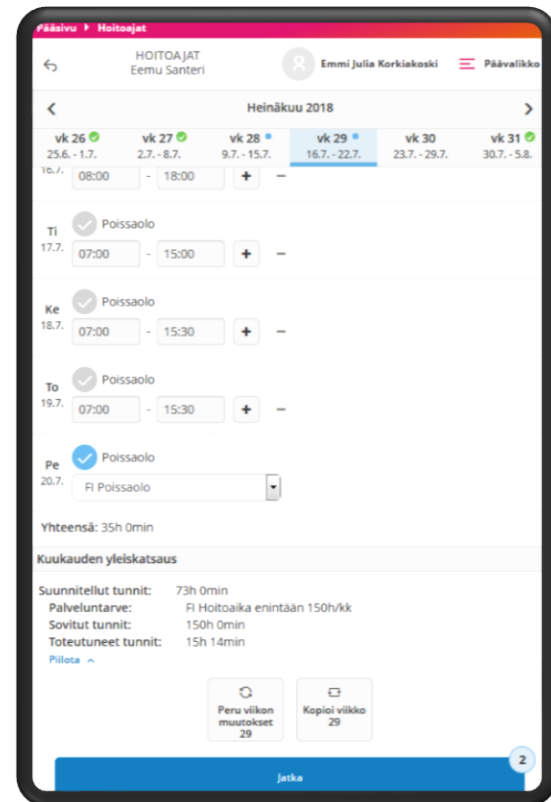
Pääsivu ▸ Hoitoajat

HOITOAJAT
Eemu Santeri

Emmi Julia Korkiakoski

Päävalikko

Heinäkuu 2018

vk 26
25.6. - 1.7.

vk 27
2.7. - 8.7.

vk 28
9.7. - 15.7.

vk 29
16.7. - 22.7.

vk 30
23.7. - 29.7.

vk 31
30.7. - 5.8.

16.7. 08:00 - 18:00 + –

Ti
17.7.
Poissaolo
07:00 - 15:00 + –

Ke
18.7.
Poissaolo
07:00 - 15:30 + –

To
19.7.
Poissaolo
07:00 - 15:30 + –

Pe
20.7.
Poissaolo
FI Poissaolo

Yhteensä: 35h 0min

Kuukauden yleiskatsaus

Suunnitellut tunnit: 73h 0min
Palveluntarve: FI Hoitoaika enintään 150h/kk
Sovitut tunnit: 150h 0min
Toteutuneet tunnit: 15h 14min
Piilota

Peru viikon muutokset 29

Kopioi viikko 29

Jatka

2